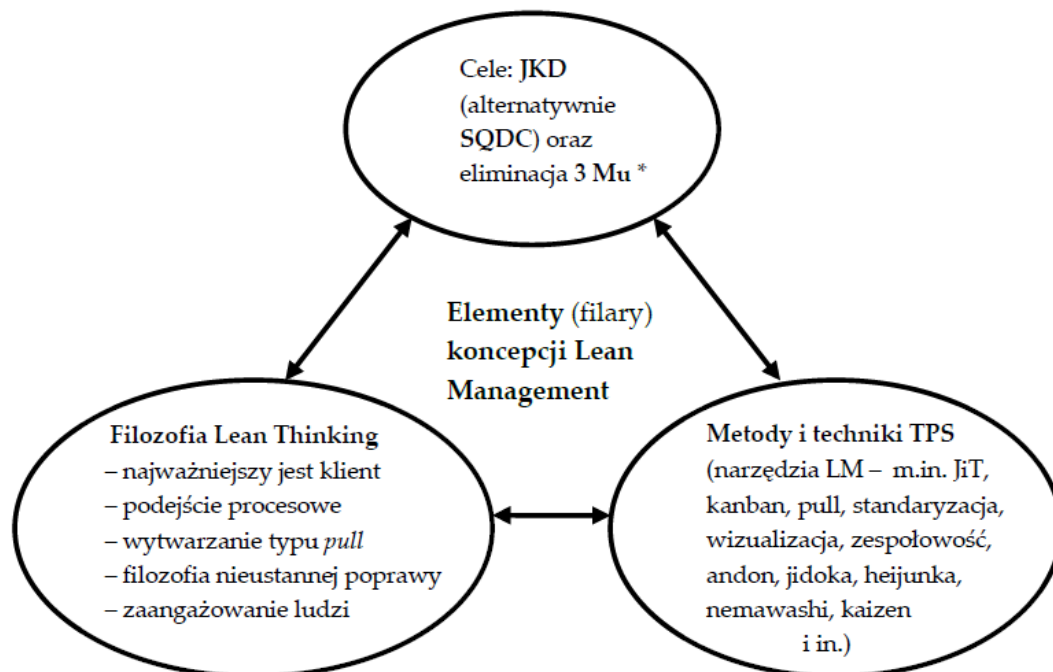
Cele: JKD (alternatywnie SQDC) oraz eliminacja 3 Mu *

Elementy (filary) koncepcji Lean Management

Filozofia Lean Thinking
– najważniejszy jest klient
– podejście procesowe
– wytwarzanie typu pull
– filozofia nieustannej poprawy
– zaangażowanie ludzi

Metody i techniki TPS
(narzędzia LM – m.in. JiT, kanban, pull, standaryzacja, wizualizacja, zespołowość, andon, jidoka, heijunka, nemawashi, kaizen i in.)